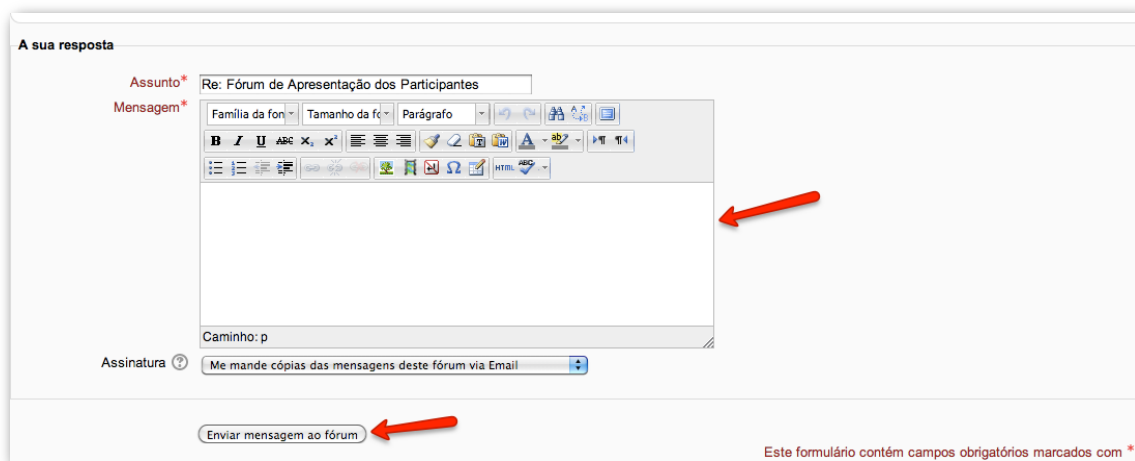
A sua resposta

Assunto* Re: Fórum de Apresentação dos Participantes

Mensagem* Família da fon Tamanho da fo Parágrafo

B I U ABC $x_2$ $x^2$ A

HTML

Caminho: p

Assinatura Me mande cópias das mensagens deste fórum via Email

Enviar mensagem ao fórum

Este formulário contém campos obrigatórios marcados com *